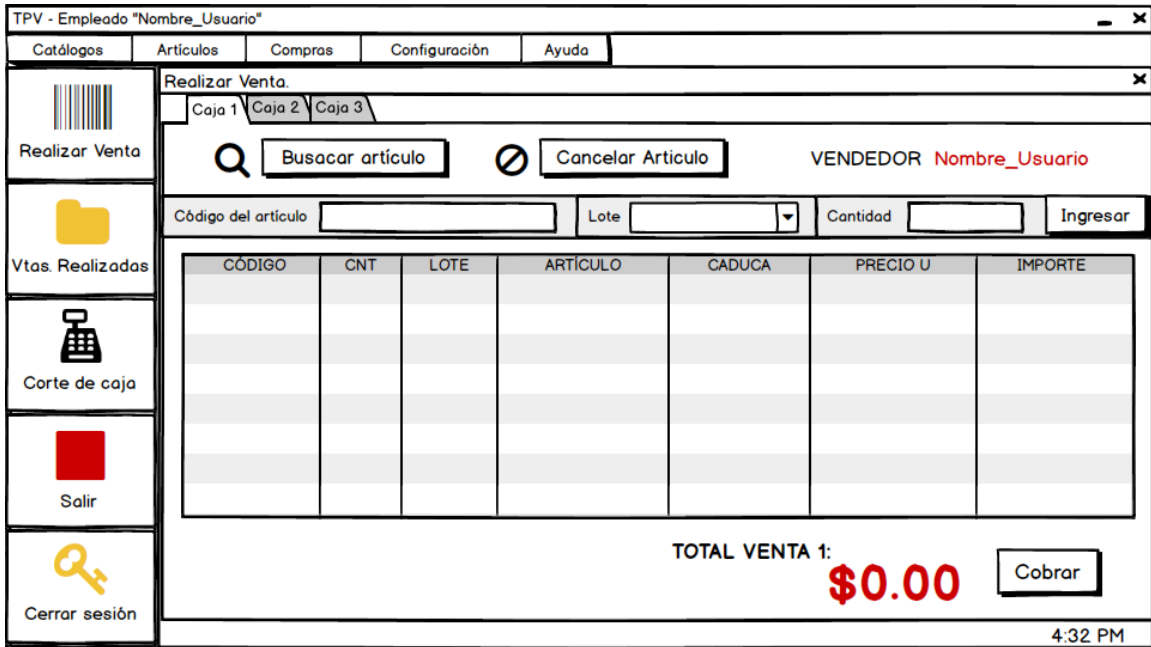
TPV - Empleado "Nombre_Usuario"

Catálogos | Artículos | Compras | Configuración | Ayuda

Realizar Venta

Vtas. Realizadas

Corte de caja

Salir

Cerrar sesión

Realizar Venta.

Caja 1 | Caja 2 | Caja 3

Busacar artículo

Cancelar Articulo

VENDEDOR Nombre_Usuario

Código del artículo

Lote

Cantidad

Ingresar

| CÓDIGO | CNT | LOTE | ARTÍCULO | CADUCA | PRECIO U | IMPORTE |
|---|---|---|---|---|---|---|
| | | | | | | |

TOTAL VENTA 1:

$0.00

Cobrar

4:32 PM